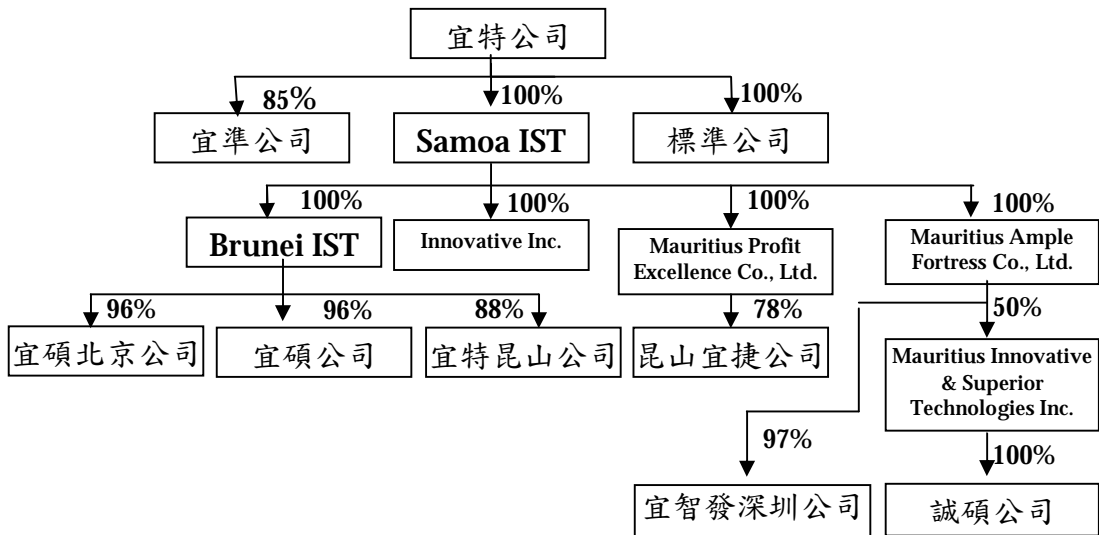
宜特公司

85%
宜準公司

100%
Samoa IST

100%
標準公司

100%
Brunei IST

100%
Innovative Inc.

100%
Mauritius Profit Excellence Co., Ltd.

100%
Mauritius Ample Fortress Co., Ltd.

96%
宜碩北京公司

96%
宜碩公司

88%
宜特昆山公司

78%
昆山宜捷公司

50%
Mauritius Innovative & Superior Technologies Inc.

97%
宜智發深圳公司

100%
誠碩公司